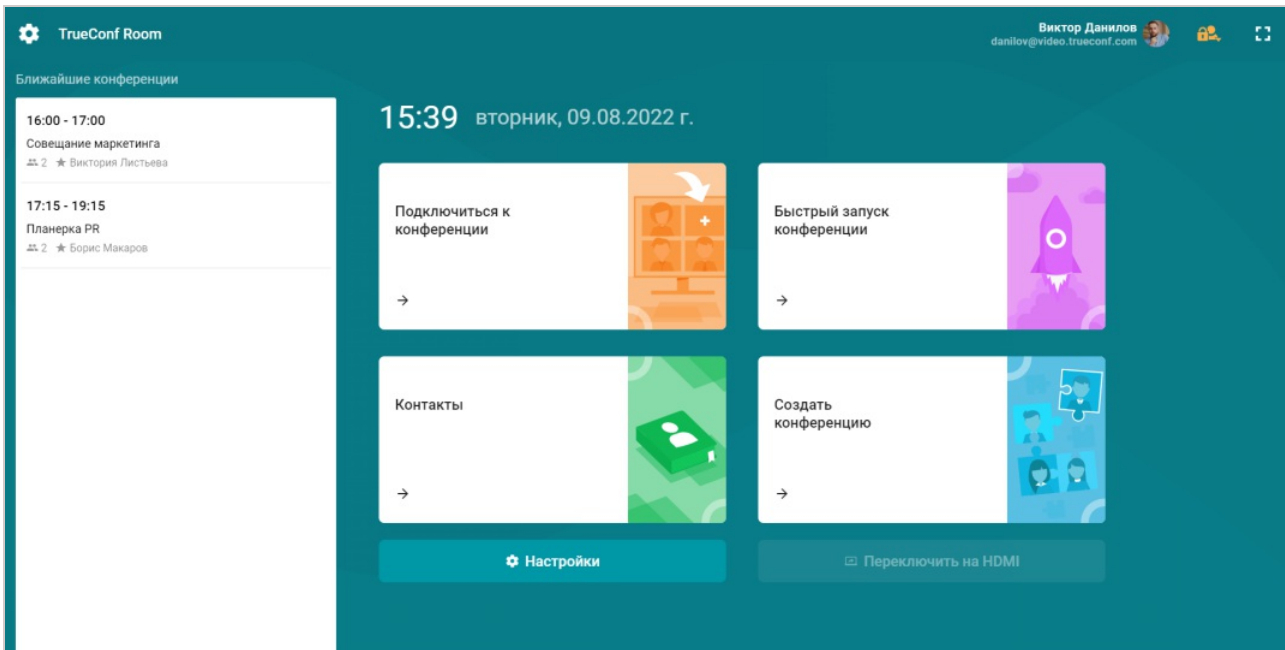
TrueConf Room

Виктор Данилов
danilov@video.trueconf.com

Ближайшие конференции

16:00 - 17:00
Совещание маркетинга
2 ★ Виктория Листьева

17:15 - 19:15
Планерка PR
2 ★ Борис Макаров

15:39 вторник, 09.08.2022 г.

Подключиться к конференции
→

Быстрый запуск конференции
→

Контакты
→

Создать конференцию
→

Настройки

Переключить на HDMI